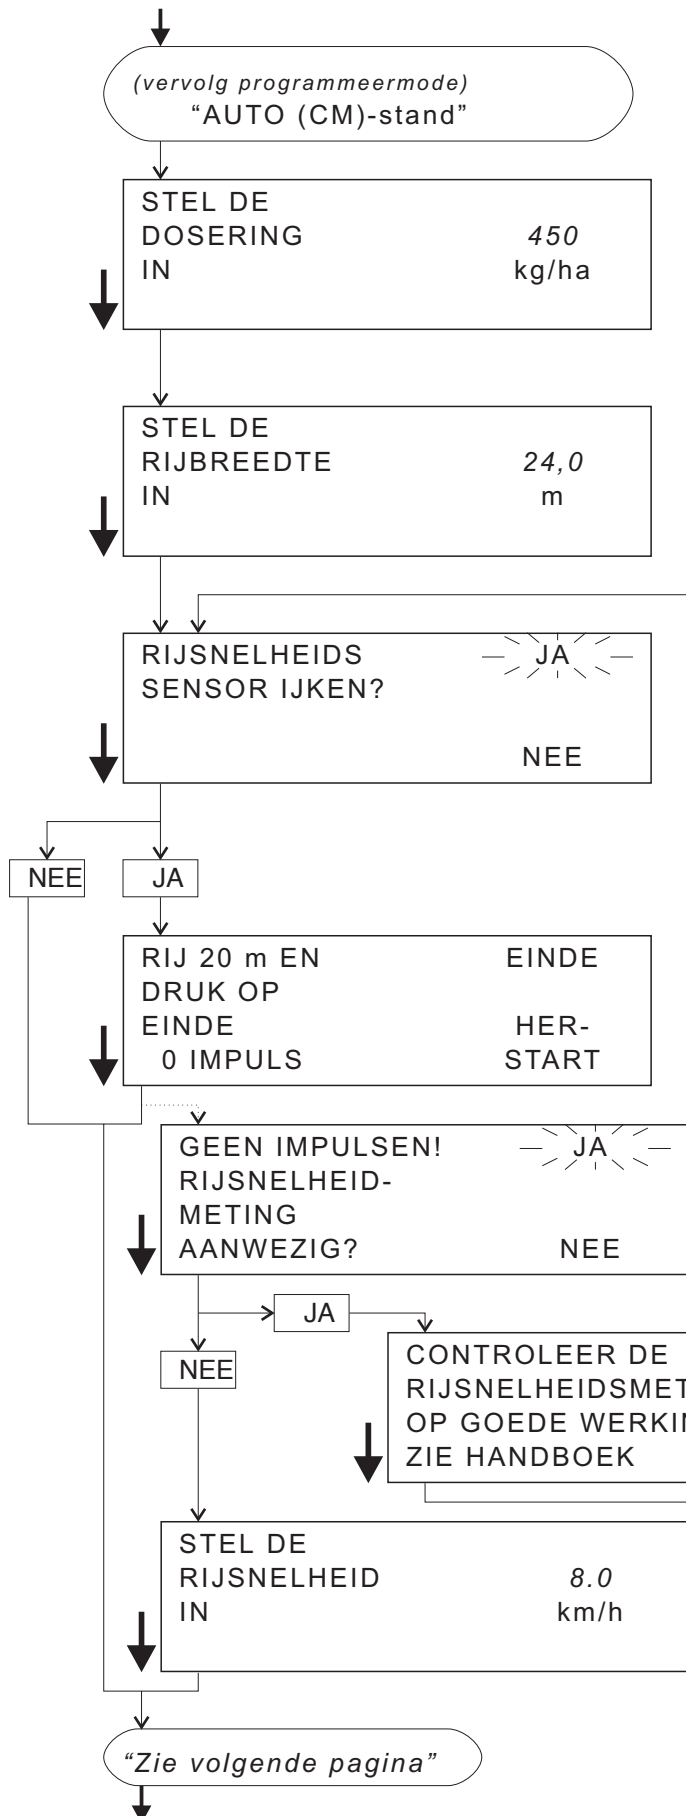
(vervolg programmeermode)
"AUTO (CM)-stand"

STEL DE
DOSERING 450
IN kg/ha

STEL DE
RIJBREEDTE 24,0
IN m

RIJSNELHEIDS JA
SENSOR IJKEN?
NEE

NEE
JA

RIJ 20 m EN EINDE
DRUK OP
EINDE HER-
0 IMPULS START

GEEN IMPULSEN! JA
RIJSNELHEID-
METING
AANWEZIG? NEE

JA
NEE

CONTROLEER DE
RIJSNELHEIDSMET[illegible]
OP GOEDE WERKI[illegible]
ZIE HANDBOEK

STEL DE
RIJSNELHEID 8.0
IN km/h

"Zie volgende pagina"